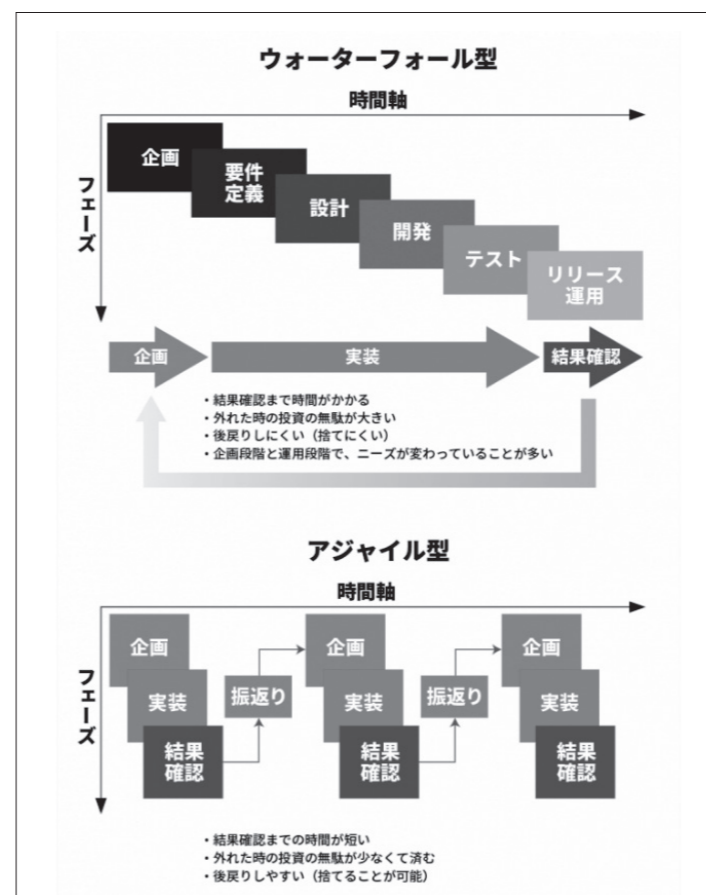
ウォーターフォール型

時間軸

フェーズ

企画

要件定義

設計

開発

テスト

リリース運用

企画

実装

結果確認

・結果確認まで時間がかかる
・外れた時の投資の無駄が大きい
・後戻りしにくい（捨てにくい）
・企画段階と運用段階で、ニーズが変わっていることが多い

アジャイル型

時間軸

フェーズ

企画

実装

結果確認

振返り

企画

実装

結果確認

振返り

企画

実装

結果確認

・結果確認までの時間が短い
・外れた時の投資の無駄が少なくて済む
・後戻りしやすい（捨てることが可能）